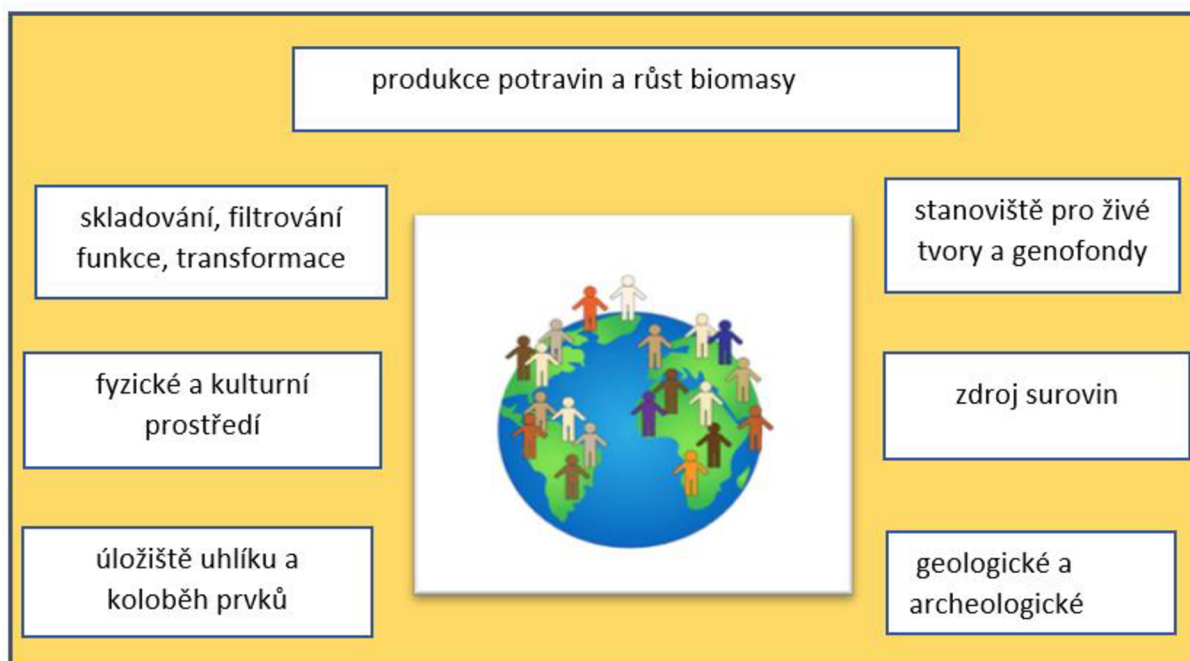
produkce potravin a růst biomasy

skladování, filtrování funkce, transformace

stanoviště pro živé tvory a genofondy

fyzické a kulturní prostředí

zdroj surovin

úložiště uhlíku a koloběh prvků

geologické a archeologické